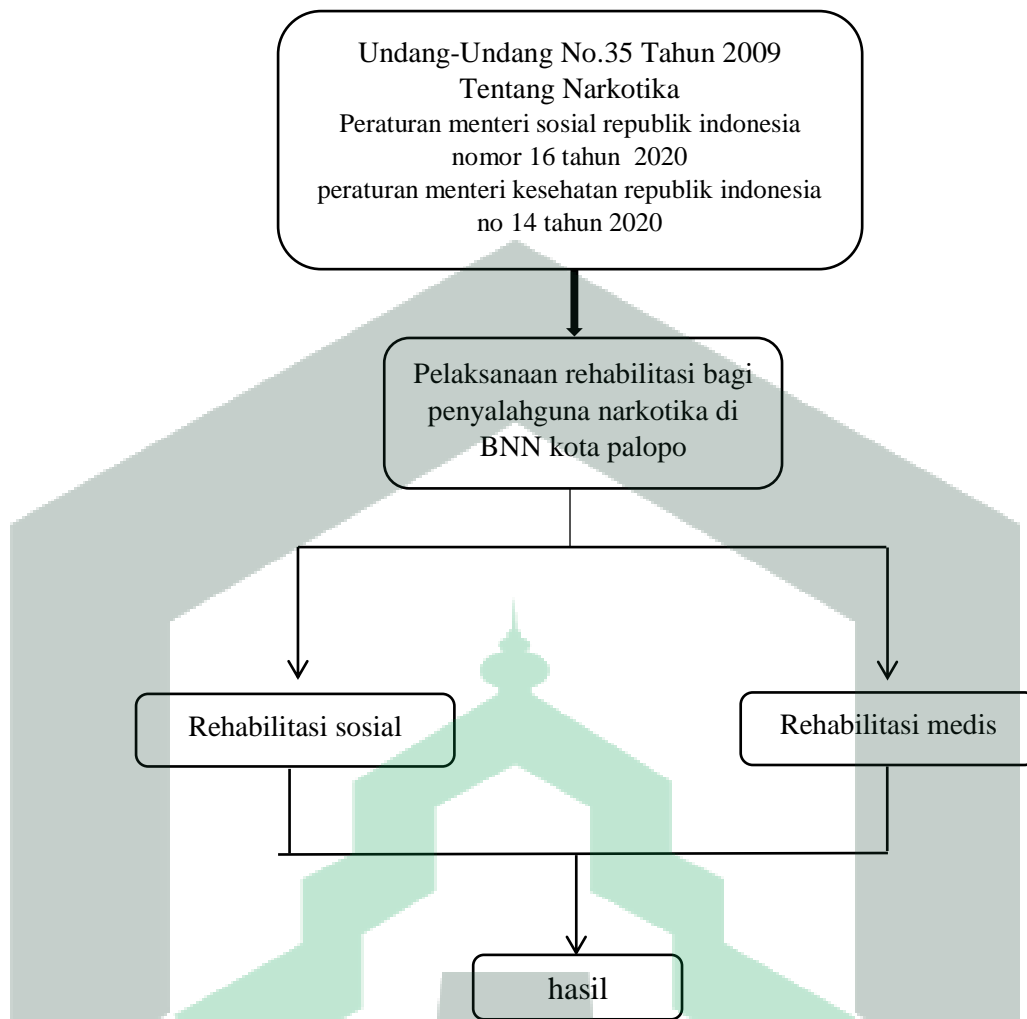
Undang-Undang No.35 Tahun 2009
Tentang Narkotika
Peraturan menteri sosial republik indonesia nomor 16 tahun 2020
peraturan menteri kesehatan republik indonesia no 14 tahun 2020

Pelaksanaan rehabilitasi bagi penyalahguna narkotika di BNN kota palopo

Rehabilitasi sosial

Rehabilitasi medis

hasil